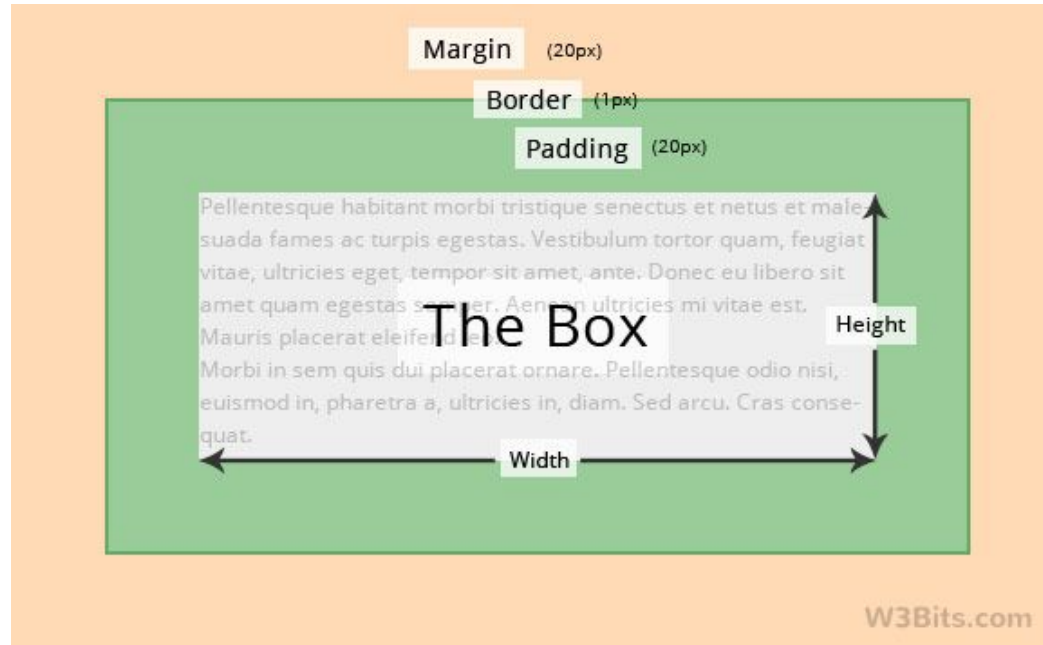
Margin (20px)

Border (1px)

Padding (20px)

Pellentesque habitant morbi tristique senectus et netus et malesuada fames ac turpis egestas. Vestibulum tortor quam, feugiat vitae, ultricies eget, tempor sit amet, ante. Donec eu libero sit amet quam egestas semper. Aenean ultricies mi vitae est. Mauris placerat eleifend leo.
Morbi in sem quis dui placerat ornare. Pellentesque odio nisi, euismod in, pharetra a, ultricies in, diam. Sed arcu. Cras consequat.

The Box

Height

Width

W3Bits.com